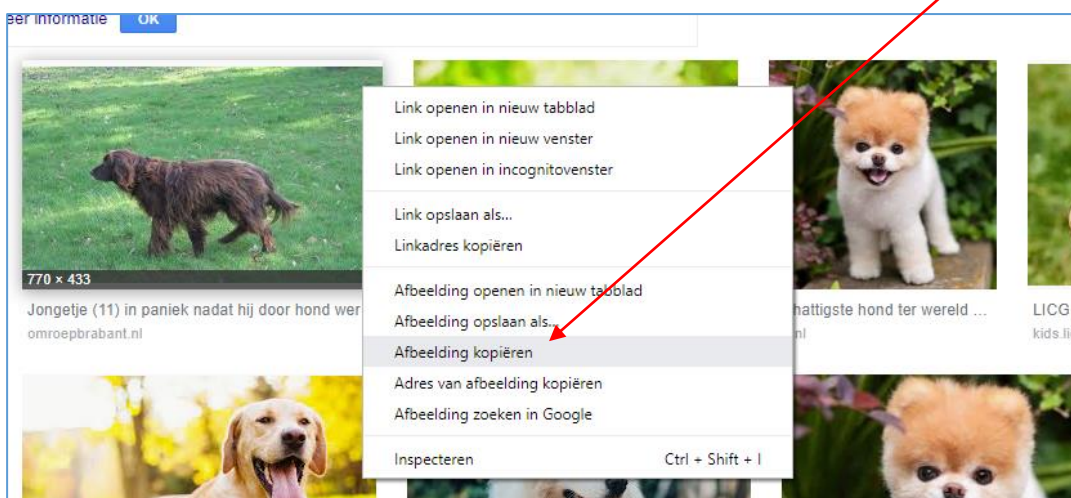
eer informatie OK

770 × 433

Jongetje (11) in paniek nadat hij door hond wer

omroepbrabant.nl

Link openen in nieuw tabblad
Link openen in nieuw venster
Link openen in incognitovenster

Link opslaan als...
Linkadres kopiëren

Afbeelding openen in nieuw tabblad
Afbeelding opslaan als...
Afbeelding kopiëren
Adres van afbeelding kopiëren
Afbeelding zoeken in Google

Inspecteren Ctrl + Shift + I

hattigste hond ter wereld ...

nl

LICG

kids.li